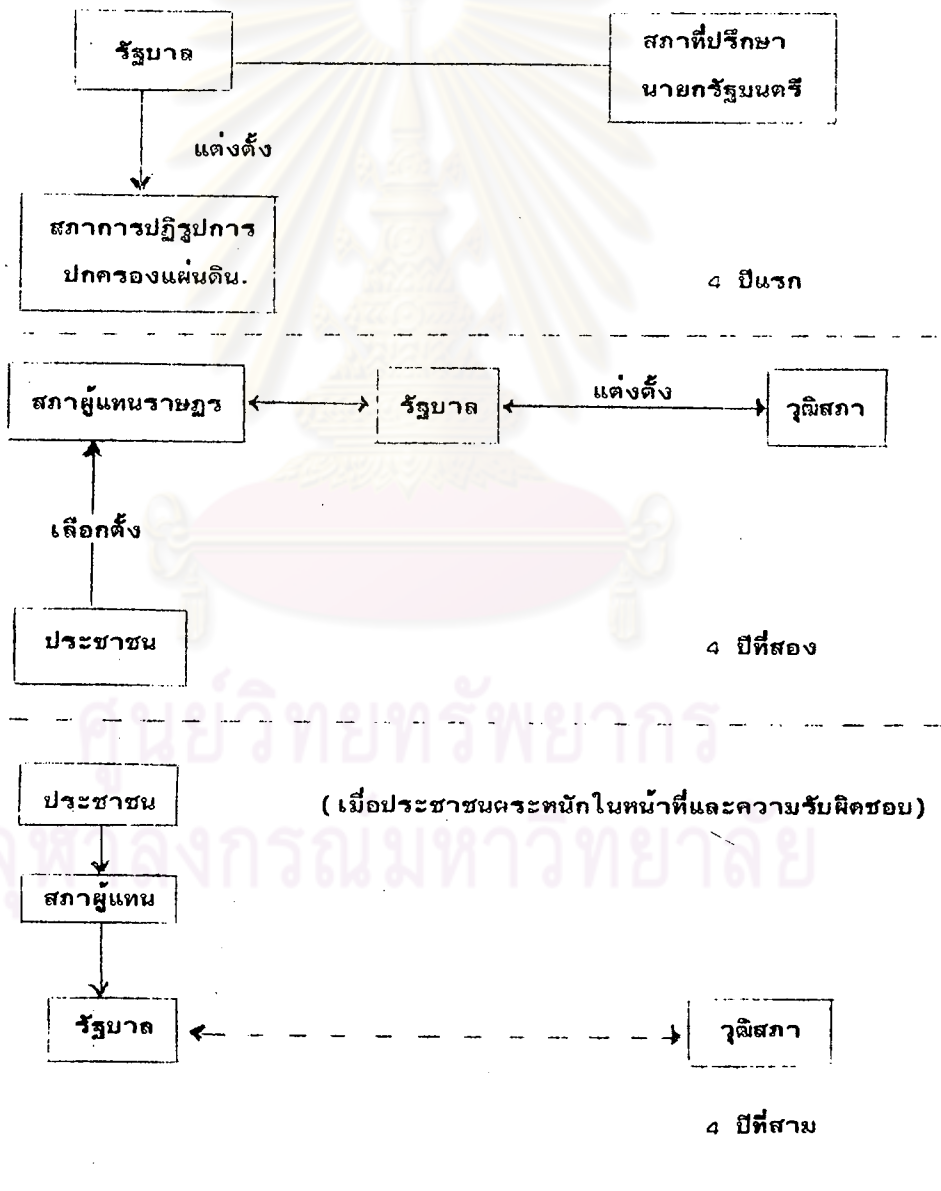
รัฐบาล

สภาที่ปรึกษา นายกรัฐมนตรี

แต่งตั้ง

สภาการปฏิรูปการปกครองแผ่นดิน.

๔ ปีแรก

สภาผู้แทนราษฎร

รัฐบาล

แต่งตั้ง

วุฒิสภา

เลือกตั้ง

ประชาชน

๔ ปีที่สอง

ศูนย์วิทยทรัพยากร จุฬาลงกรณ์มหาวิทยาลัย

ประชาชน

(เมื่อประชาชนตระหนักในหน้าที่และความรับผิดชอบ)

สภาผู้แทน

รัฐบาล

วุฒิสภา

๔ ปีที่สาม